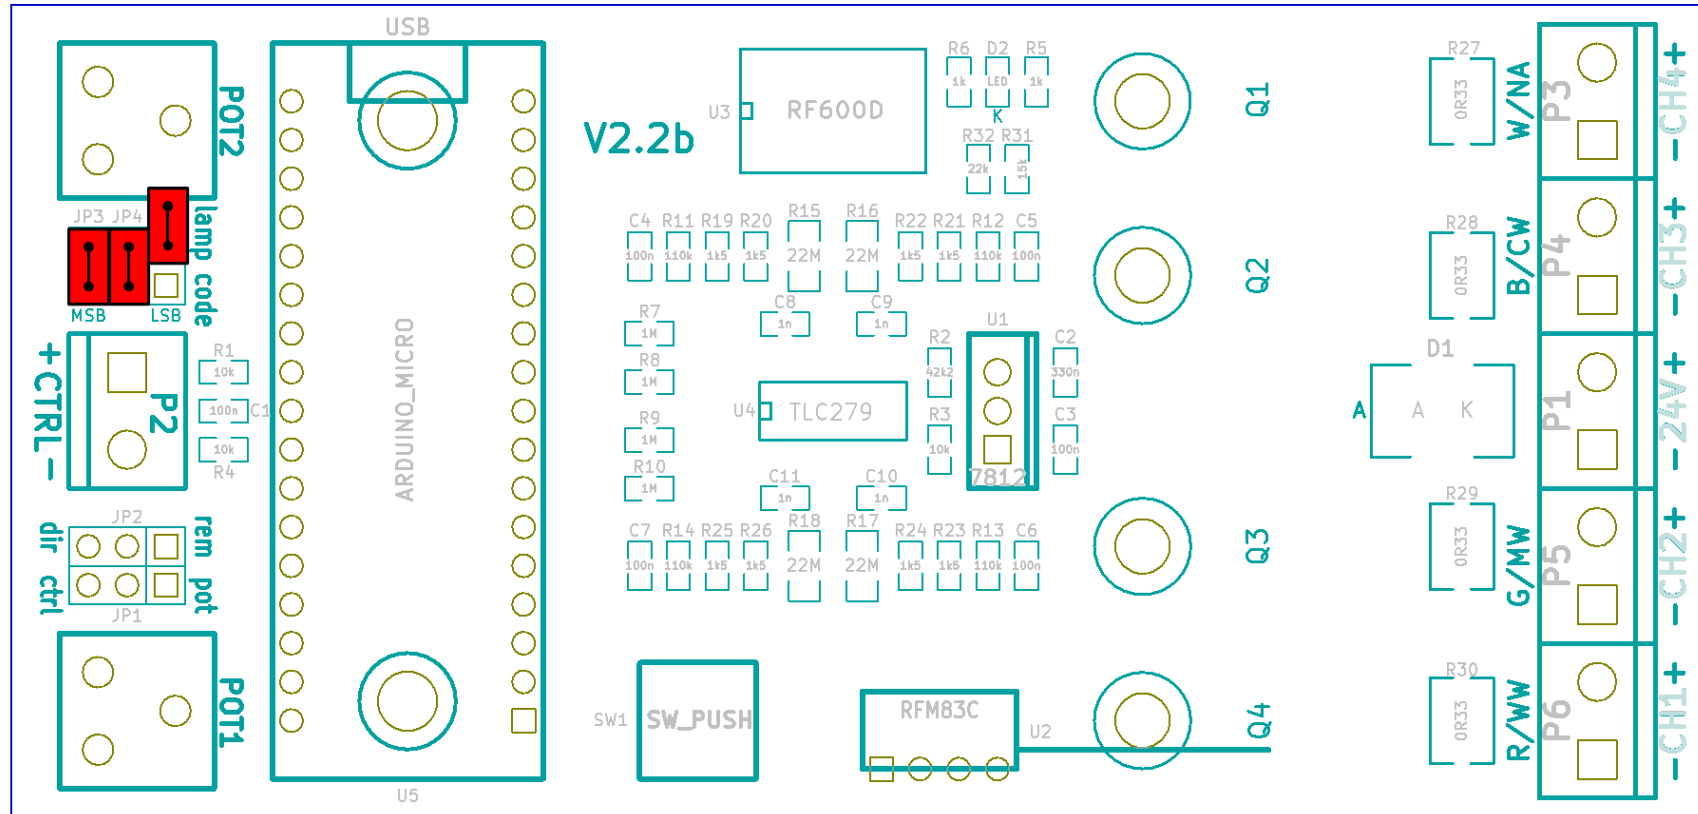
USB
POT2
JP3 JP4
lamp code
MSB LSB
+CTRL−
P2
R1
10k
100n C1
10k
R4
JP2
dir ctrl
rem pot
JP1
POT1
ARDUINO_MICRO
U5
V2.2b
U3
RF600D
R6 D2 R5
1k LED 1k
K
R32 R31
22k 15k
C4 R11 R19 R20 R15 R16 R22 R21 R12 C5
100n 110k 1k5 1k5 22M 22M 1k5 1k5 110k 100n
R7
1M
C8 C9
1n 1n
R8
1M
R2
42k2
U1
C2
330n
U4
TLC279
R9
1M
R3
10k
C3
100n
7812
R10
1M
C11 C10
1n 1n
C7 R14 R25 R26 R18 R17 R24 R23 R13 C6
100n 110k 1k5 1k5 22M 22M 1k5 1k5 110k 100n
SW1
SW_PUSH
RFM83C
U2
Q1
Q2
Q3
Q4
R27
0R33
W/WA
P3
−CH4+
R28
0R33
B/CW
P4
−CH3+
D1
A A K
P1
−24V+
R29
0R33
G/MW
P5
−CH2+
R30
0R33
R/WW
P6
−CH1+